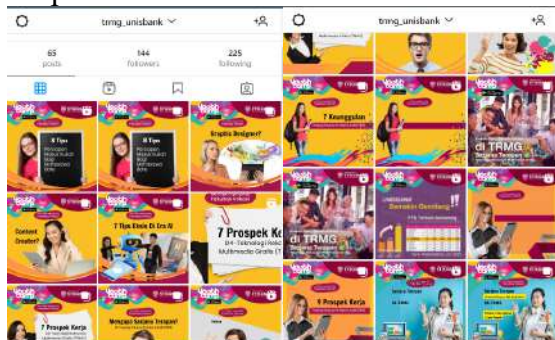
trmg_unisbank
65
posts
144
followers
225
following

8 Tips
8 Tips
Graphic Designer?
Content Creator?
7 Tips Etnis Di Era AI
7 Prospek Ke
D4 - Teknologi Reka
Multimedia Grafis (T
7 Prospek Kerja
Mengapa Sarjana Terapan?

trmg_unisbank
7 Keunggulan
7 Keunggulan
di TRMG
Sarjana Terapan
Semakin Gemilang!
di TRMG
Sarjana Terapan
9 Prospek Kerja